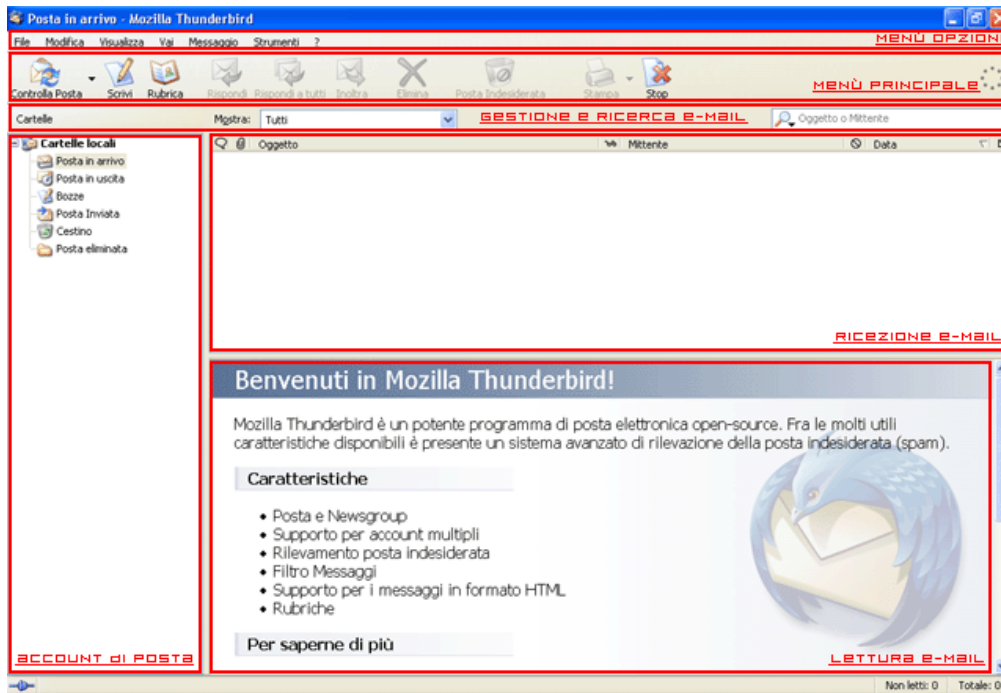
Posta in arrivo - Mozilla Thunderbird

File Modifica Visualizza Vai Messaggio Strumenti ?

MENÙ OPZIONI

Controlla Posta Scrivi Rubrica Rispondi Rispondi a tutti Inoltra Elimina Posta Indesiderata Stampa Stop

MENÙ PRINCIPALE

Cartelle Mostra: Tutti GESTIONE E RICERCA E-MAIL Oggetto o Mittente

Cartelle locali
Posta in arrivo
Posta in uscita
Bozze
Posta Inviata
Cestino
Posta eliminata

Oggetto Mittente Data

RICEZIONE E-MAIL

Benvenuti in Mozilla Thunderbird!

Mozilla Thunderbird è un potente programma di posta elettronica open-source. Fra le molti utili caratteristiche disponibili è presente un sistema avanzato di rilevazione della posta indesiderata (spam).

Caratteristiche

• Posta e Newsgroup
• Supporto per account multipli
• Rilevamento posta indesiderata
• Filtro Messaggi
• Supporto per i messaggi in formato HTML
• Rubriche

Per saperne di più

ACCOUNT DI POSTA

LETTURA E-MAIL

Non letti: 0 Totale: 0